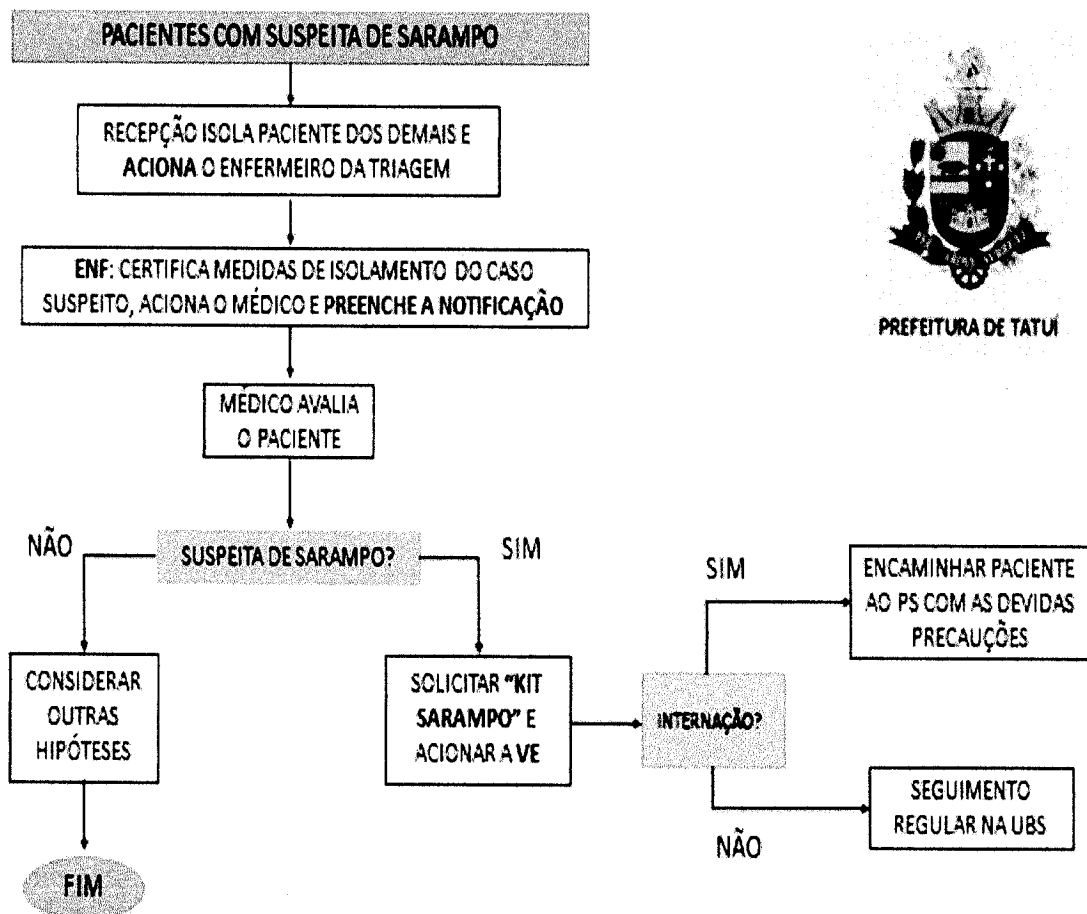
PACIENTES COM SUSPEITA DE SARAMPO

RECEPÇÃO ISOLA PACIENTE DOS DEMAIS E ACIONA O ENFERMEIRO DA TRIAGEM

ENF: CERTIFICA MEDIDAS DE ISOLAMENTO DO CASO SUSPEITO, ACIONA O MÉDICO E PREENCHE A NOTIFICAÇÃO

MÉDICO AVALIA O PACIENTE

NÃO

SUSPEITA DE SARAMPO?

SIM

CONSIDERAR OUTRAS HIPÓTESES

FIM

SOLICITAR "KIT SARAMPO" E ACIONAR A VE

INTERNAÇÃO?

SIM

ENCAMINHAR PACIENTE AO PS COM AS DEVIDAS PRECAUÇÕES

NÃO

SEGUIMENTO REGULAR NA UBS

PREFEITURA DE TATUÍ